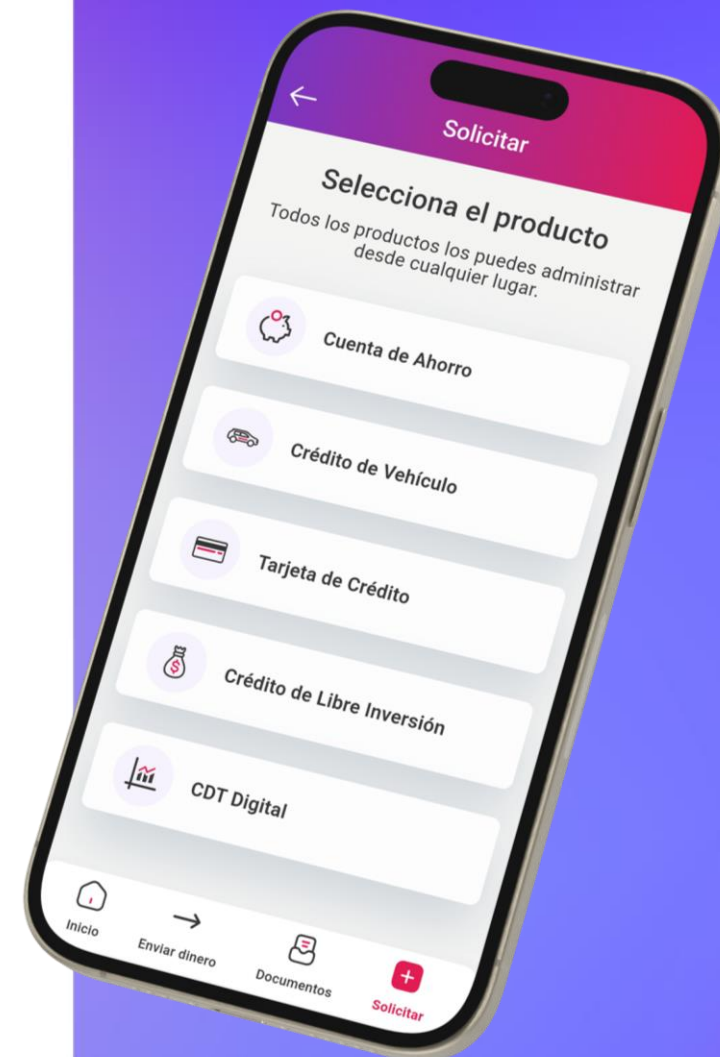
Solicitar

Selecciona el producto

Todos los productos los puedes administrar desde cualquier lugar.

Cuenta de Ahorro

Crédito de Vehículo

Tarjeta de Crédito

Crédito de Libre Inversión

CDT Digital

Inicio

Enviar dinero

Documentos

Solicitar